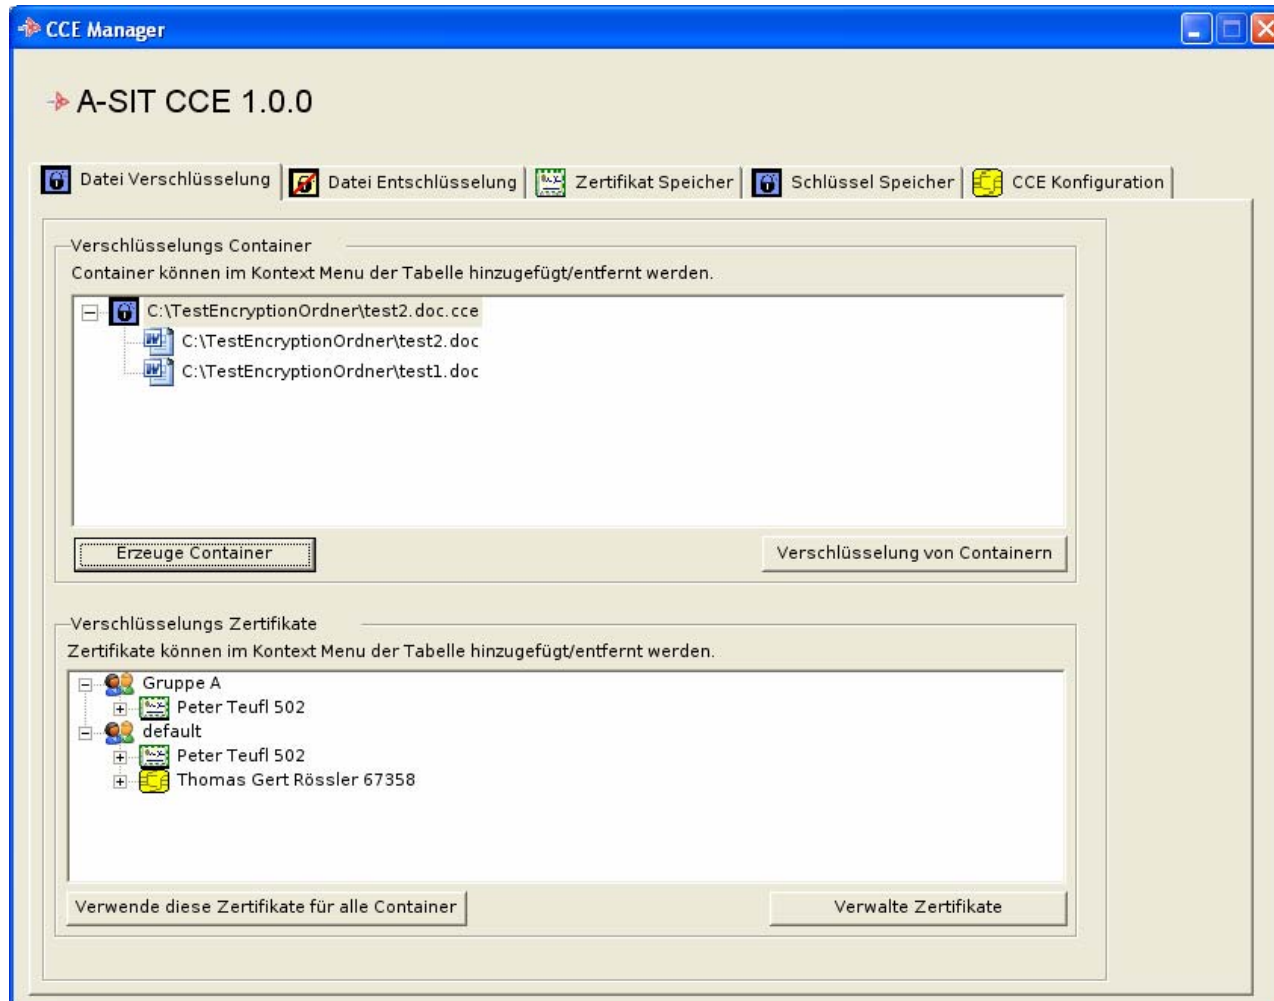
CCE Manager

A-SIT CCE 1.0.0

Datei Verschlüsselung | Datei Entschlüsselung | Zertifikat Speicher | Schlüssel Speicher | CCE Konfiguration

Verschlüsselungs Container

Container können im Kontext Menu der Tabelle hinzugefügt/entfernt werden.

C:\TestEncryptionOrdner\test2.doc.cce
C:\TestEncryptionOrdner\test2.doc
C:\TestEncryptionOrdner\test1.doc

Erzeuge Container

Verschlüsselung von Containern

Verschlüsselungs Zertifikate

Zertifikate können im Kontext Menu der Tabelle hinzugefügt/entfernt werden.

Gruppe A
Peter Teufl 502
default
Peter Teufl 502
Thomas Gert Rössler 67358

Verwende diese Zertifikate für alle Container

Verwalte Zertifikate